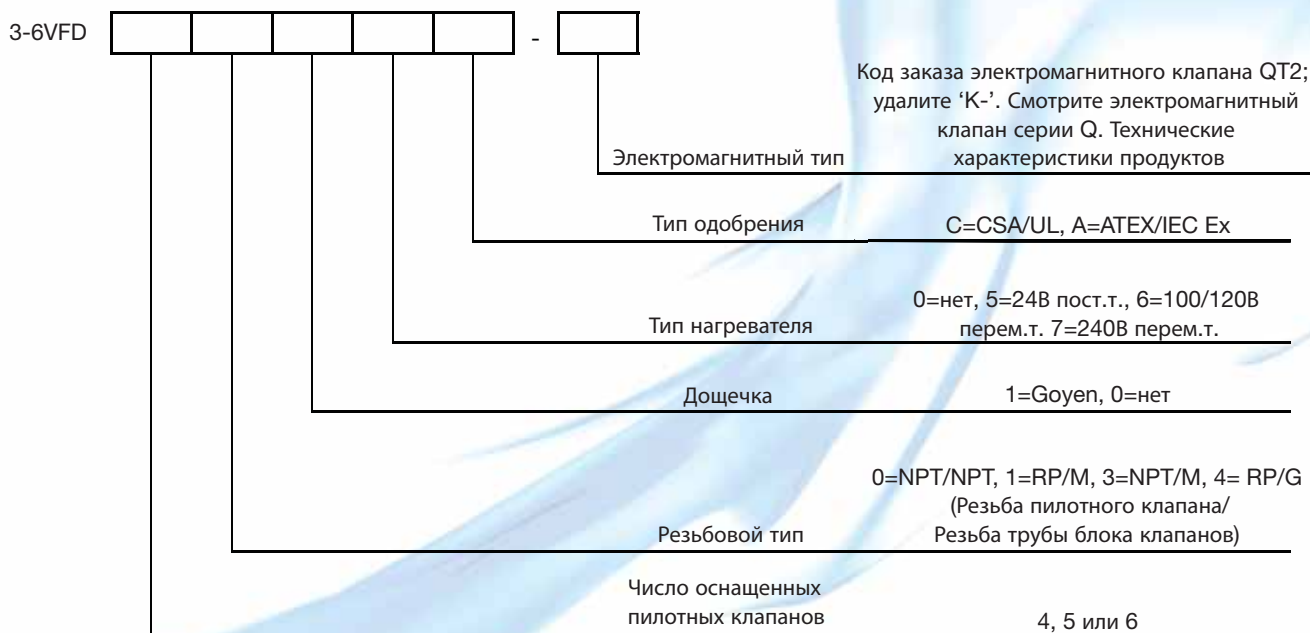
3-6VFD -

Электромагнитный тип
Код заказа электромагнитного клапана QT2; удалите 'K-'. Смотрите электромагнитный клапан серии Q. Технические характеристики продуктов

Тип одобрения
C=CSA/UL, A=ATEX/IEC Ex

Тип нагревателя
0=нет, 5=24В пост.т., 6=100/120В перем.т. 7=240В перем.т.

Дощечка
1=Goyen, 0=нет

Резьбовой тип
0=NPT/NPT, 1=RP/M, 3=NPT/M, 4= RP/G (Резьба пилотного клапана/ Резьба трубы блока клапанов)

Число оснащенных пилотных клапанов
4, 5 или 6